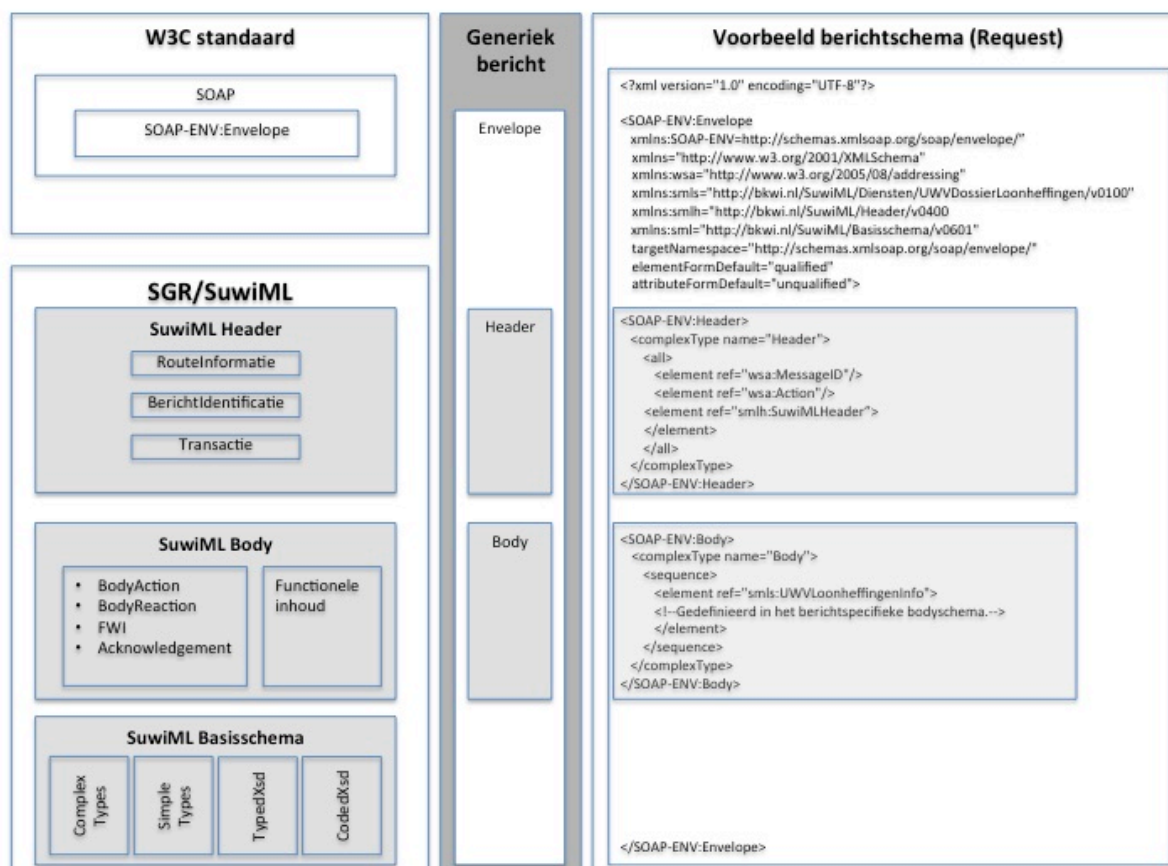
W3C standaard

SOAP

SOAP-ENV:Envelope

SGR/SuwiML

SuwiML Header

RouteInformatie

BerichtIdentificatie

Transactie

SuwiML Body

- BodyAction
- BodyReaction
- FWI
- Acknowledgement

Functionele inhoud

SuwiML Basisschema

Complex Types

Simple Types

TypedXsd

CodedXsd

Generiek bericht

Envelope

Header

Body

Voorbeeld berichtschema (Request)

<?xml version="1.0" encoding="UTF-8"?>

<SOAP-ENV:Envelope
xmlns:SOAP-ENV=http://schemas.xmlsoap.org/soap/envelope/"
xmlns="http://www.w3.org/2001/XMLSchema"
xmlns:wsa="http://www.w3.org/2005/08/addressing"
xmlns:smls="http://bkwi.nl/SuwiML/Diensten/UWVDossierLoonheffingen/v0100"
xmlns:smlh="http://bkwi.nl/SuwiML/Header/v0400
xmlns:sml="http://bkwi.nl/SuwiML/Basisschema/v0601"
targetNamespace="http://schemas.xmlsoap.org/soap/envelope/"
elementFormDefault="qualified"
attributeFormDefault="unqualified">

<SOAP-ENV:Header>
<complexType name="Header">
<all>
<element ref="wsa:MessageID"/>
<element ref="wsa:Action"/>
<element ref="smlh:SuwiMLHeader">
</element>
</all>
</complexType>
</SOAP-ENV:Header>

<SOAP-ENV:Body>
<complexType name="Body">
<sequence>
<element ref="smls:UWVLoonheffingenInfo">
<!--Gedefinieerd in het berichtspecifieke bodyschema.-->
</element>
</sequence>
</complexType>
</SOAP-ENV:Body>

</SOAP-ENV:Envelope>